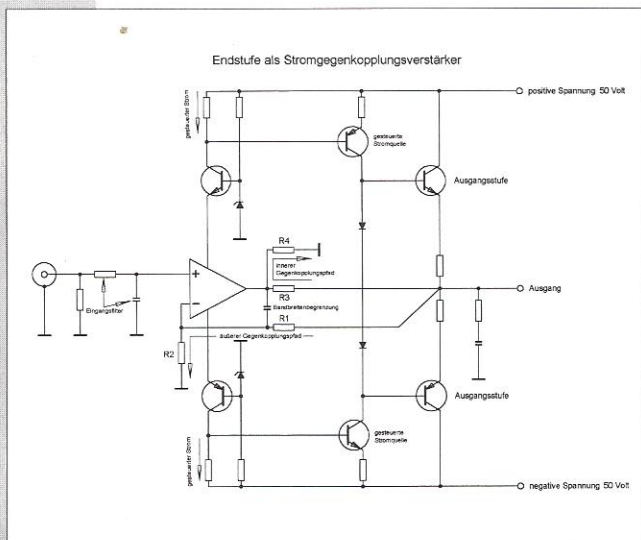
Endstufe als Stromgegenkopplungsverstärker

positive Spannung 50 Volt

gesteuerter Strom

gesteuerte Stromquelle

Ausgangsstufe

R4

innerer Gegenkopplungspfad

+

Ausgang

R3

Bandbreitenbegrenzung

Eingangsfilter

R1

R2

äußerer Gegenkopplungspfad

Ausgangsstufe

gesteuerte Stromquelle

gesteuerter Strom

negative Spannung 50 Volt